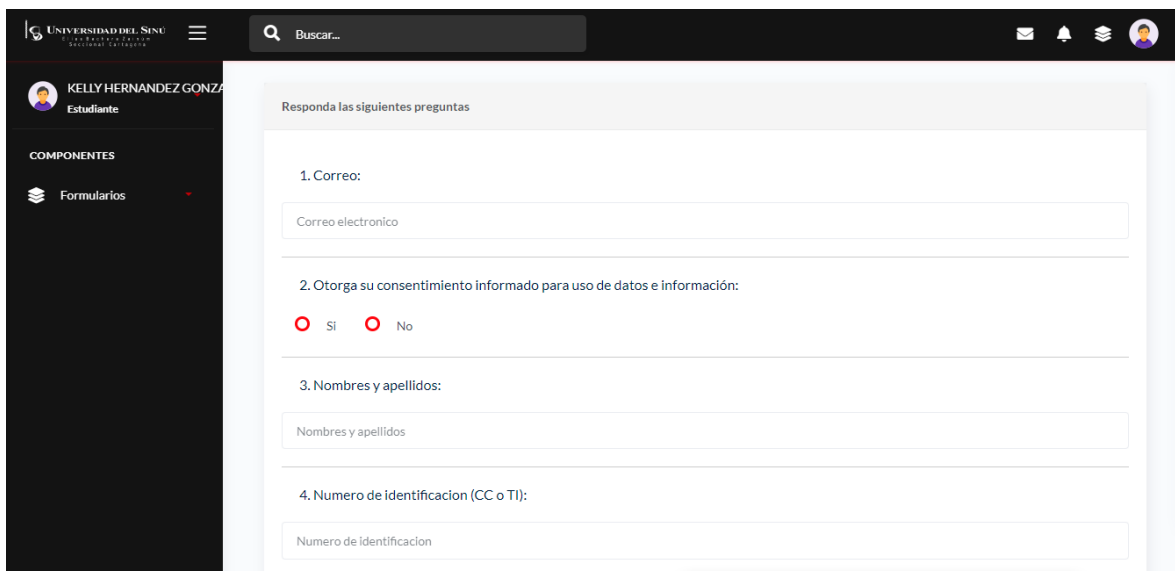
UNIVERSIDAD DEL SINÚ
Elías Bechara Zainúm
Seccional Cartagena

Buscar...

KELLY HERNANDEZ GONZA
Estudiante

COMPONENTES

Formularios

Responda las siguientes preguntas

1. Correo:

Correo electronico

2. Otorga su consentimiento informado para uso de datos e información:

Si No

3. Nombres y apellidos:

Nombres y apellidos

4. Numero de identificacion (CC o TI):

Numero de identificacion